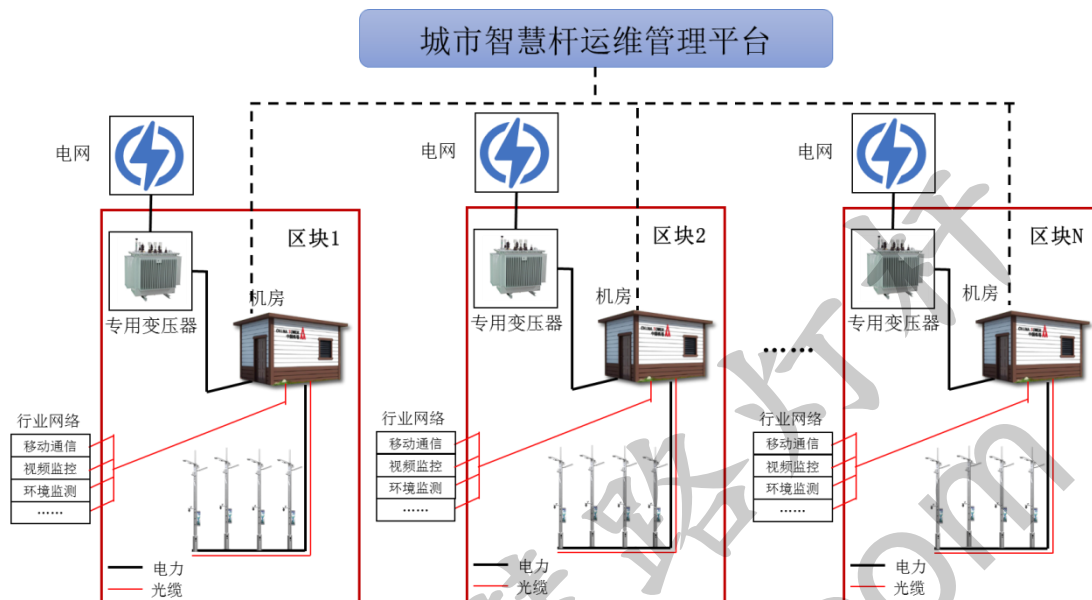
城市智慧杆运维管理平台

电网

区块1

专用变压器

机房

行业网络

移动通信

视频监控

环境监测

……

电力

光缆

电网

区块2

专用变压器

机房

行业网络

移动通信

视频监控

环境监测

……

电力

光缆

……

电网

区块N

专用变压器

机房

行业网络

移动通信

视频监控

环境监测

……

电力

光缆